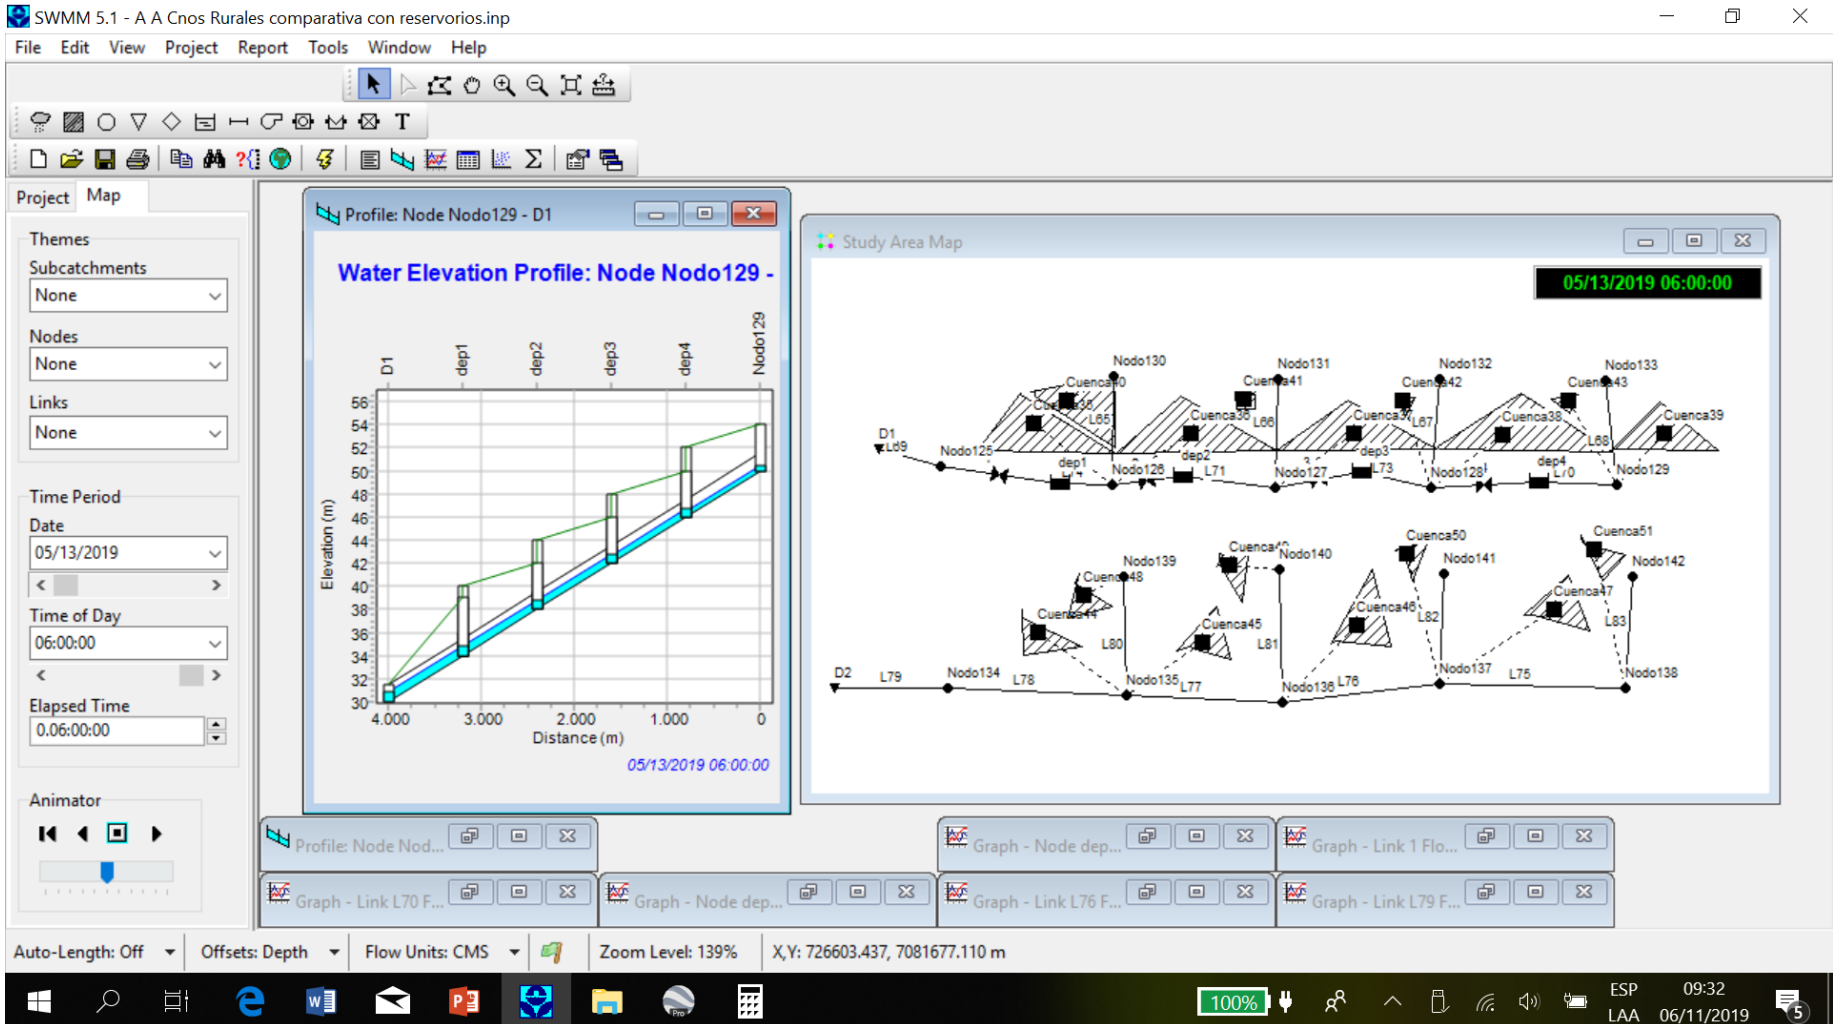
SWMM 5.1 - A A Cnos Rurales comparativa con reservorios.inp

File Edit View Project Report Tools Window Help

Project Map

Themes
Subcatchments
None
Nodes
None
Links
None

Time Period
Date
05/13/2019
Time of Day
06:00:00
Elapsed Time
0.06:00:00

Animator

Profile: Node Nodo129 - D1

Water Elevation Profile: Node Nodo129 -

D1 dep1 dep2 dep3 dep4 Nodo129

56
54
52
50
48
46
44
42
40
38
36
34
32
30

Elevation (m)

4.000 3.000 2.000 1.000 0
Distance (m)

05/13/2019 06:00:00

Study Area Map

05/13/2019 06:00:00

Nodo130 Nodo131 Nodo132 Nodo133
Cuenca40 Cuenca41 Cuenca42 Cuenca43
Cuenca35 Cuenca36 Cuenca37 Cuenca38 Cuenca39
L65 L66 L67 L68
D1 L69 Nodo125 dep1 Nodo126 dep2 L71 Nodo127 dep3 L73 Nodo128 dep4 L70 Nodo129
Cuenca50 Cuenca51
Nodo139 Nodo140 Nodo141 Nodo142
Cuenca48 Cuenca49 Cuenca47 Cuenca44 Cuenca45 Cuenca46
L80 L81 L82 L83
D2 L79 Nodo134 L78 Nodo135 L77 Nodo136 L76 Nodo137 L75 Nodo138

Profile: Node Nod...
Graph - Node dep...
Graph - Link 1 Flo...
Graph - Link L70 F...
Graph - Node dep...
Graph - Link L76 F...
Graph - Link L79 F...

Auto-Length: Off Offsets: Depth Flow Units: CMS Zoom Level: 139% X,Y: 726603.437, 7081677.110 m

100% ESP LAA 09:32 06/11/2019 5